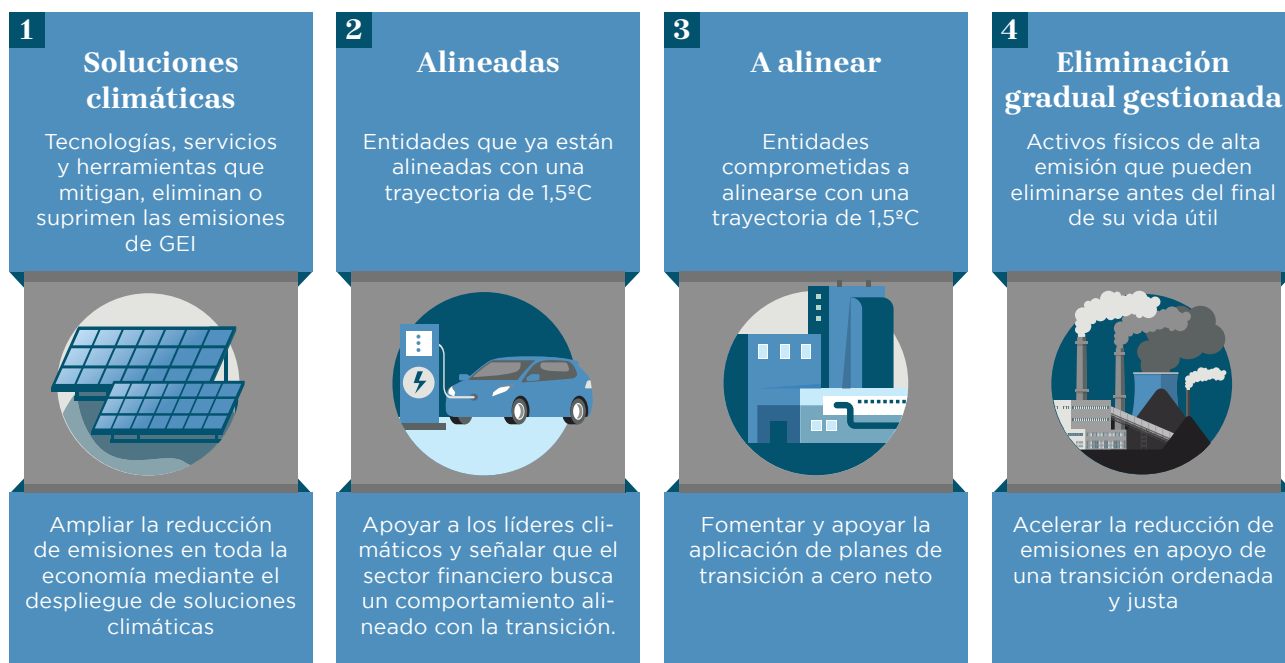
1

Soluciones climáticas

Tecnologías, servicios y herramientas que mitigan, eliminan o suprimen las emisiones de GEI

Ampliar la reducción de emisiones en toda la economía mediante el despliegue de soluciones climáticas

2

Alineadas

Entidades que ya están alineadas con una trayectoria de 1,5ºC

Apoyar a los líderes climáticos y señalar que el sector financiero busca un comportamiento alineado con la transición.

3

A alinear

Entidades comprometidas a alinearse con una trayectoria de 1,5ºC

Fomentar y apoyar la aplicación de planes de transición a cero neto

4

Eliminación gradual gestionada

Activos físicos de alta emisión que pueden eliminarse antes del final de su vida útil

Acelerar la reducción de emisiones en apoyo de una transición ordenada y justa